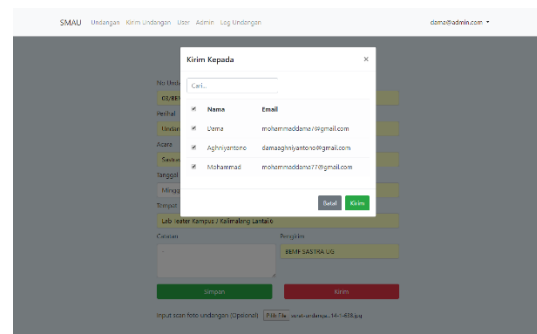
SMAU Undangan Kirim Undangan User Admin Log Undangan

dama@admin.com ▾

Kirim Kepada

×

Cari...

| | Nama | Email |
|---|---|---|
| ✔ | Dama | mohammaddama17@gmail.com |
| ✔ | Aghniyantono | damaaghniyantono@gmail.com |
| ✔ | Mohammad | mohammaddama77@gmail.com |

Batal Kirim

No Surat

02/BEM

Perihal

Undan

Acara

Sastra

Tanggal

Minggu

Tempat

Lab Teater Kampus / Kalimalang Lantai 6

Catatan

Pengirim

BEMF SASTRA UG

Simpan

Kirim

Input scan foto undangan (Opsional) File File surat-undangan-16-1-848.jpg